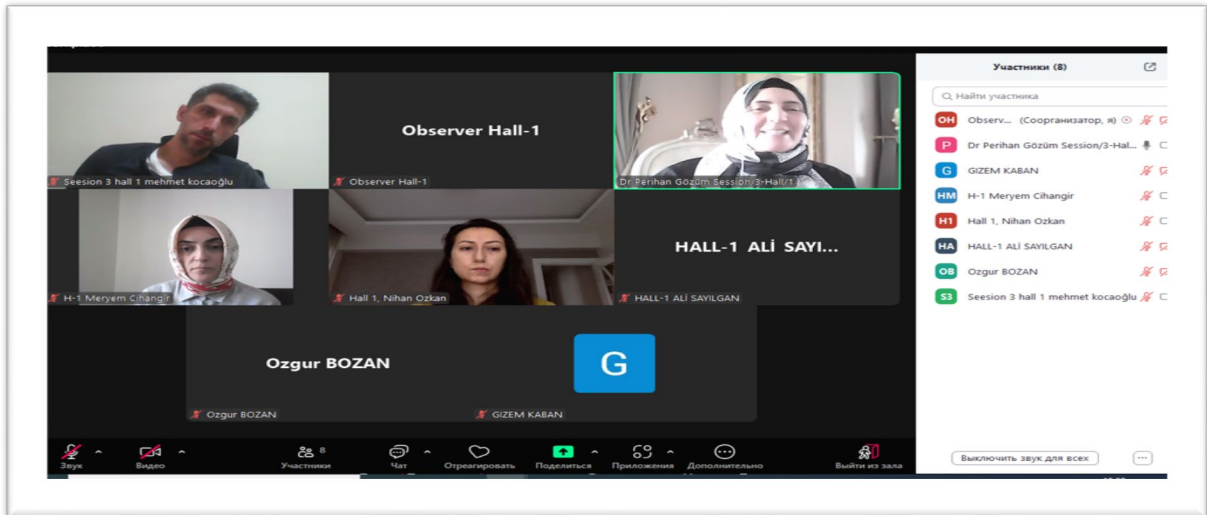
Seesion 3 hall 1 mehmet kocaoğlu

Observer Hall-1

Observer Hall-1

Dr Perihan Gözüm Session/3-Hall/1

H-1 Meryem Cihangir

Hall 1, Nihan Ozkan

HALL-1 ALİ SAYI...

HALL-1 ALİ SAYILGAN

Ozgur BOZAN

Ozgur BOZAN

G

GIZEM KABAN

Звук
Видео
8
Участники
Чат
Отреагировать
Поделиться
Приложения
Дополнительно
Выйти из зала

Участники (8)

Найти участника

OH Observ... (Соорганизатор, я)
P Dr Perihan Gözüm Session/3-Hal...
G GIZEM KABAN
HM H-1 Meryem Cihangir
H1 Hall 1, Nihan Ozkan
HA HALL-1 ALİ SAYILGAN
OB Ozgur BOZAN
S3 Seesion 3 hall 1 mehmet kocaoğlu

Выключить звук для всех